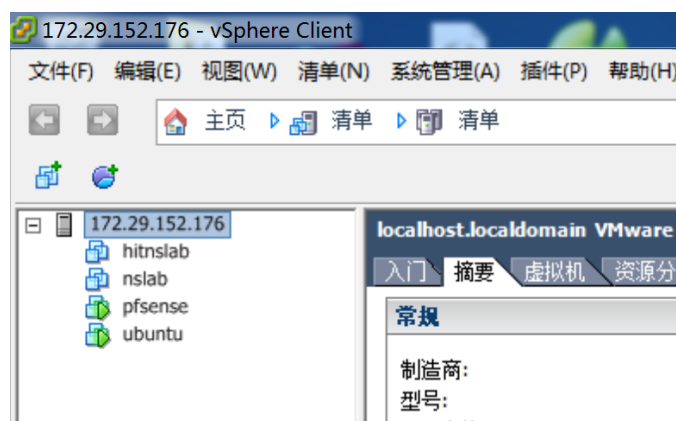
172.29.152.176 - vSphere Client

文件(F) 编辑(E) 视图(W) 清单(N) 系统管理(A) 插件(P) 帮助(H)

主页 清单 清单

172.29.152.176
hitnslab
nslab
pfsense
ubuntu

localhost.localdomain VMware

入门 摘要 虚拟机 资源分

常规

制造商:
型号: